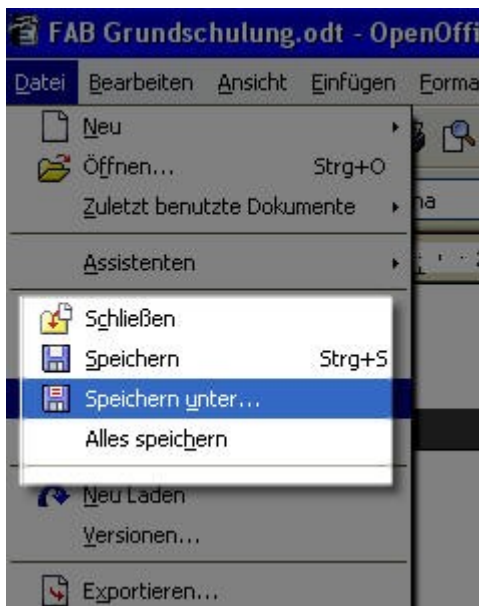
FAB Grundschulung.odt - OpenOffi

Datei Bearbeiten Ansicht Einfügen Forma

Neu
Öffnen... Strg+O
Zuletzt benutzte Dokumente
na
Assistenten
Schließen
Speichern Strg+S
Speichern unter...
Alles speichern
Neu Laden
Versionen...
Exportieren...